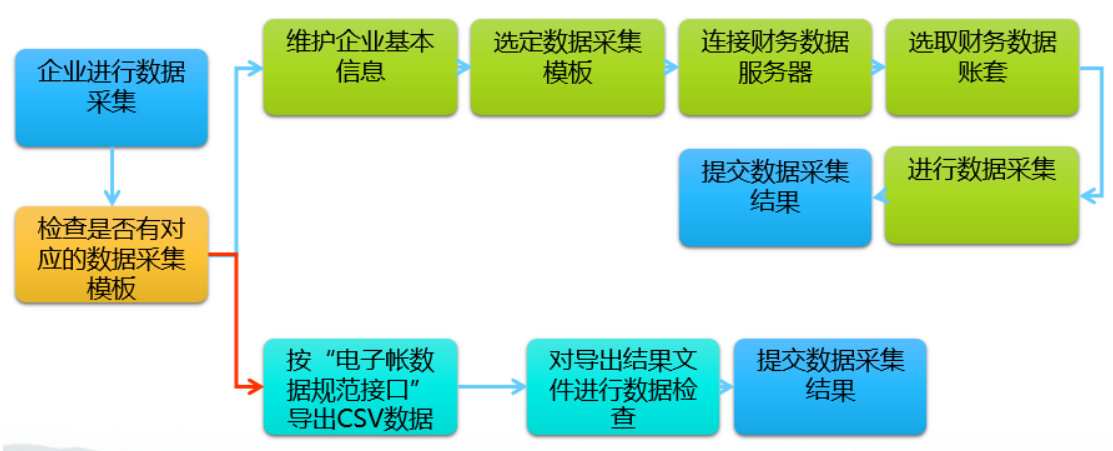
企业进行数据采集

检查是否有对应的数据采集模板

维护企业基本信息

选定数据采集模板

连接财务数据服务器

选取财务数据账套

进行数据采集

提交数据采集结果

按“电子帐数据规范接口”导出CSV数据

对导出结果文件进行数据检查

提交数据采集结果